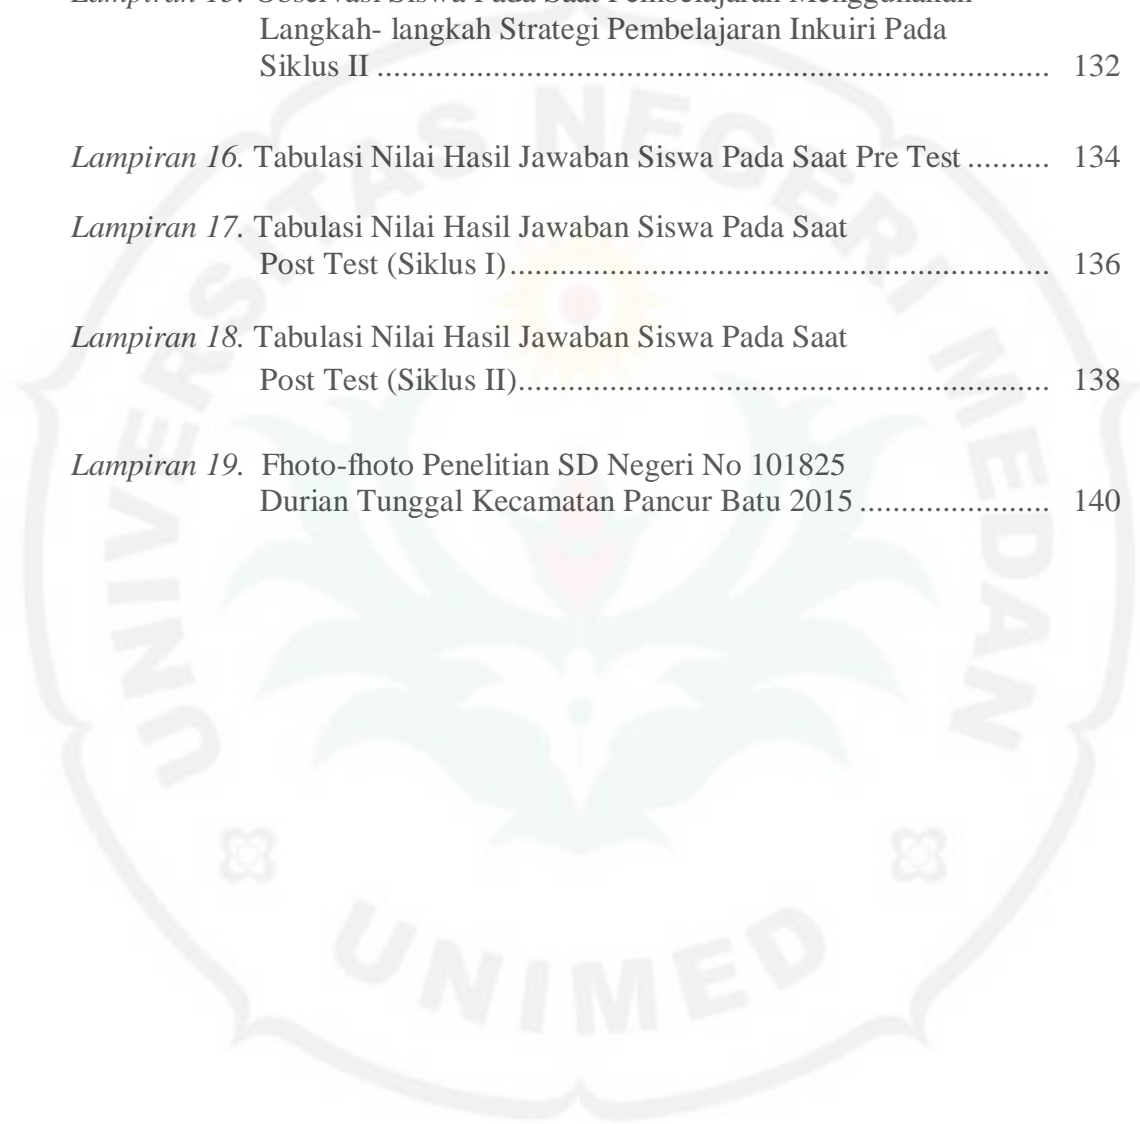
Lampiran 15. Observasi Siswa Pada Saat Pembelajaran Menggunakan Langkah- langkah Strategi Pembelajaran Inkuiri Pada Siklus II ........................................................................ 132

Lampiran 16. Tabulasi Nilai Hasil Jawaban Siswa Pada Saat Pre Test .......... 134

Lampiran 17. Tabulasi Nilai Hasil Jawaban Siswa Pada Saat Post Test (Siklus I)................................................................ 136

Lampiran 18. Tabulasi Nilai Hasil Jawaban Siswa Pada Saat Post Test (Siklus II)............................................................... 138

Lampiran 19. Fhoto-fhoto Penelitian SD Negeri No 101825 Durian Tunggal Kecamatan Pancur Batu 2015 ...................... 140

UNIVERSITAS NEGERI MEDAN

UNIMED